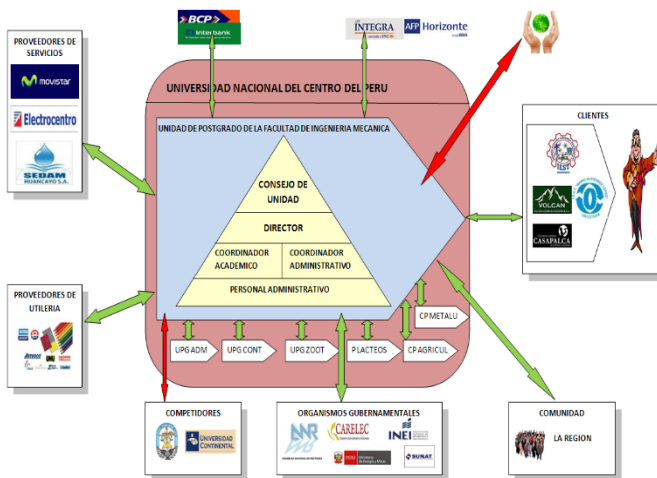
BCP
Interbank
INTEGRA
AFP Horizonte

PROVEEDORES DE SERVICIOS
movistar
Electrocentro
SEDAM HUANCAYO S.A.

UNIVERSIDAD NACIONAL DEL CENTRO DEL PERU
UNIDAD DE POSTGRADO DE LA FACULTAD DE INGENIERIA MECANICA

CONSEJO DE UNIDAD
DIRECTOR
COORDINADOR ACADEMICO
COORDINADOR ADMINISTRATIVO
PERSONAL ADMINISTRATIVO

CLIENTES
VOLCAN
CASAPALCA

PROVEEDORES DE UTILERIA

CP METALU
UPG ADM
UPG CONT
UPG ZOOT
P LACTEOS
CP AGRICUL

COMPETIDORES
UNIVERSIDAD CONTINENTAL

ORGANISMOS GUBERNAMENTALES
CARELEC
INEI
SUNAT

COMUNIDAD
LA REGION